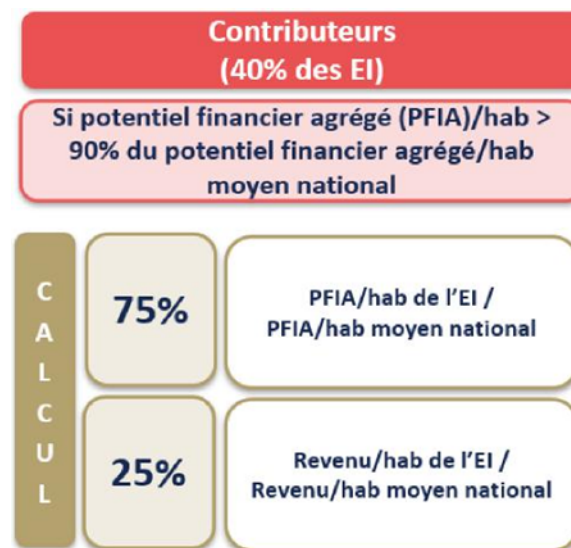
Contributeurs
(40% des EI)

Si potentiel financier agrégé (PFIA)/hab > 90% du potentiel financier agrégé/hab moyen national

CALCUL

75%

PFIA/hab de l'EI / PFIA/hab moyen national

25%

Revenu/hab de l'EI / Revenu/hab moyen national